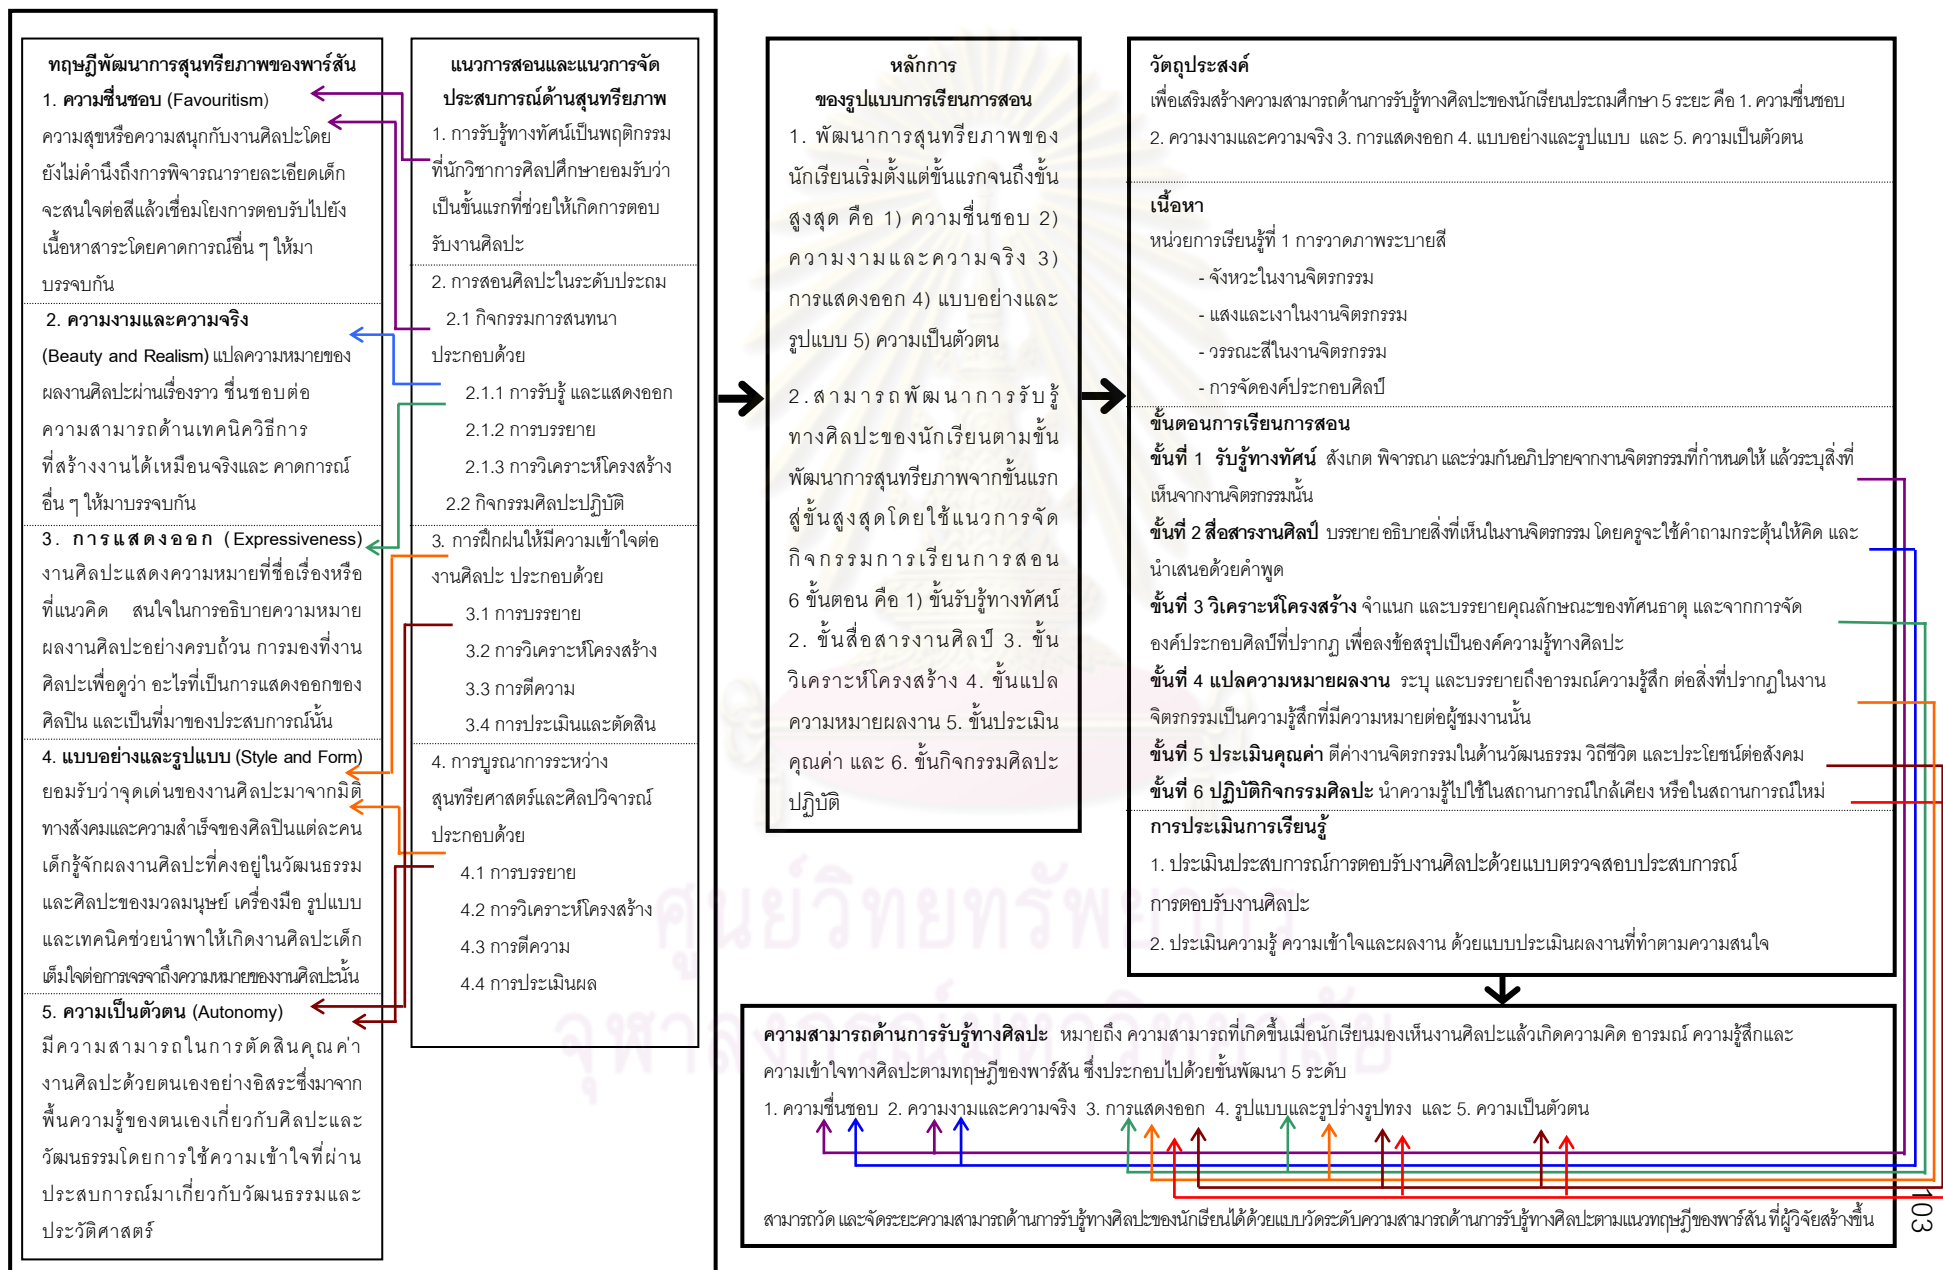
ทฤษฎีพัฒนาการสุนทรียภาพของพาร์สัน

1. ความชื่นชอบ (Favouritism) ความสุขหรือความสนุกกับงานศิลปะโดยยังไม่คำนึงถึงการพิจารณารายละเอียดเด็กจะสนใจต่อสีแล้วเชื่อมโยงการตอบรับไปยังเนื้อหาสาระโดยคาดการณ์อื่น ๆ ให้มาบรรจบกัน

2. ความงามและความจริง (Beauty and Realism) แปลความหมายของผลงานศิลปะผ่านเรื่องราว ชื่นชอบต่อความสามารถด้านเทคนิควิธีการที่สร้างงานได้เหมือนจริงและ คาดการณ์อื่น ๆ ให้มาบรรจบกัน

3. การแสดงออก (Expressiveness) งานศิลปะแสดงความหมายที่ชื่อเรื่องหรือที่แนวคิด สนใจในการอธิบายความหมายผลงานศิลปะอย่างครบถ้วน การมองที่งานศิลปะเพื่อดูว่า อะไรที่เป็นการแสดงออกของศิลปิน และเป็นที่มาของประสบการณ์นั้น

4. แบบอย่างและรูปแบบ (Style and Form) ยอมรับว่าจุดเด่นของงานศิลปะมาจากมิติทางสังคมและความสำเร็จของศิลปินแต่ละคน เด็กรู้จักผลงานศิลปะที่คงอยู่ในวัฒนธรรมและศิลปะของมวลมนุษย์ เครื่องมือ รูปแบบและเทคนิคช่วยนำพาให้เกิดงานศิลปะเด็กเต็มใจต่อการเจรจาถึงความหมายของงานศิลปะนั้น

5. ความเป็นตัวตน (Autonomy) มีความสามารถในการตัดสินคุณค่างานศิลปะด้วยตนเองอย่างอิสระซึ่งมาจากพื้นความรู้ของตนเองเกี่ยวกับศิลปะและวัฒนธรรมโดยการใช้ความเข้าใจที่ผ่านประสบการณ์มาเกี่ยวกับวัฒนธรรมและประวัติศาสตร์

แนวการสอนและแนวการจัดประสบการณ์ด้านสุนทรียภาพ

1. การรับรู้ทางทัศน์เป็นพฤติกรรมที่นักวิชาการศิลปศึกษายอมรับว่าเป็นขั้นแรกที่ช่วยให้เกิดการตอบรับงานศิลปะ

2. การสอนศิลปะในระดับประถม
2.1 กิจกรรมการสนทนาประกอบด้วย
2.1.1 การรับรู้ และแสดงออก
2.1.2 การบรรยาย
2.1.3 การวิเคราะห์โครงสร้าง
2.2 กิจกรรมศิลปะปฏิบัติ

3. การฝึกฝนให้มีความเข้าใจต่องานศิลปะ ประกอบด้วย
3.1 การบรรยาย
3.2 การวิเคราะห์โครงสร้าง
3.3 การตีความ
3.4 การประเมินและตัดสิน

4. การบูรณาการระหว่างสุนทรียศาสตร์และศิลปวิจารณ์ประกอบด้วย
4.1 การบรรยาย
4.2 การวิเคราะห์โครงสร้าง
4.3 การตีความ
4.4 การประเมินผล

หลักการ
ของรูปแบบการเรียนการสอน

1. พัฒนาการสุนทรียภาพของนักเรียนเริ่มตั้งแต่ขั้นแรกจนถึงขั้นสูงสุด คือ 1) ความชื่นชอบ 2) ความงามและความจริง 3) การแสดงออก 4) แบบอย่างและรูปแบบ 5) ความเป็นตัวตน

2. สามารถพัฒนาการรับรู้ทางศิลปะของนักเรียนตามขั้นพัฒนาการสุนทรียภาพจากขั้นแรกสู่ขั้นสูงสุดโดยใช้แนวการจัดกิจกรรมการเรียนการสอน 6 ขั้นตอน คือ 1) ขั้นรับรู้ทางทัศน์ 2. ขั้นสื่อสารงานศิลป์ 3. ขั้นวิเคราะห์โครงสร้าง 4. ขั้นแปลความหมายผลงาน 5. ขั้นประเมินคุณค่า และ 6. ขั้นกิจกรรมศิลปะปฏิบัติ

วัตถุประสงค์
เพื่อเสริมสร้างความสามารถด้านการรับรู้ทางศิลปะของนักเรียนประถมศึกษา 5 ระยะ คือ 1. ความชื่นชอบ 2. ความงามและความจริง 3. การแสดงออก 4. แบบอย่างและรูปแบบ และ 5. ความเป็นตัวตน

เนื้อหา
หน่วยการเรียนรู้ที่ 1 การวาดภาพระบายสี
- จังหวะในงานจิตรกรรม
- แสงและเงาในงานจิตรกรรม
- วรรณะสีในงานจิตรกรรม
- การจัดองค์ประกอบศิลป์

ขั้นตอนการเรียนการสอน
ขั้นที่ 1 รับรู้ทางทัศน์ สังเกต พิจารณา และร่วมกันอภิปรายจากงานจิตรกรรมที่กำหนดให้ แล้วระบุสิ่งที่เห็นจากงานจิตรกรรมนั้น
ขั้นที่ 2 สื่อสารงานศิลป์ บรรยาย อธิบายสิ่งที่เห็นในงานจิตรกรรม โดยครูจะใช้คำถามกระตุ้นให้คิด และนำเสนอด้วยคำพูด
ขั้นที่ 3 วิเคราะห์โครงสร้าง จำแนก และบรรยายคุณลักษณะของทัศนธาตุ และจากการจัดองค์ประกอบศิลป์ที่ปรากฏ เพื่อลงข้อสรุปเป็นองค์ความรู้ทางศิลปะ
ขั้นที่ 4 แปลความหมายผลงาน ระบุ และบรรยายถึงอารมณ์ความรู้สึก ต่อสิ่งที่ปรากฏในงานจิตรกรรมเป็นความรู้สึกที่มีความหมายต่อผู้ชมงานนั้น
ขั้นที่ 5 ประเมินคุณค่า ตีค่างานจิตรกรรมในด้านวัฒนธรรม วิถีชีวิต และประโยชน์ต่อสังคม
ขั้นที่ 6 ปฏิบัติกิจกรรมศิลปะ นำความรู้ไปใช้ในสถานการณ์ใกล้เคียง หรือในสถานการณ์ใหม่

การประเมินการเรียนรู้
1. ประเมินประสบการณ์การตอบรับงานศิลปะด้วยแบบตรวจสอบประสบการณ์การตอบรับงานศิลปะ
2. ประเมินความรู้ ความเข้าใจและผลงาน ด้วยแบบประเมินผลงานที่ทำตามความสนใจ

ความสามารถด้านการรับรู้ทางศิลปะ หมายถึง ความสามารถที่เกิดขึ้นเมื่อนักเรียนมองเห็นงานศิลปะแล้วเกิดความคิด อารมณ์ ความรู้สึกและความเข้าใจทางศิลปะตามทฤษฎีของพาร์สัน ซึ่งประกอบไปด้วยขั้นพัฒนา 5 ระดับ
1. ความชื่นชอบ 2. ความงามและความจริง 3. การแสดงออก 4. รูปแบบและรูปร่างรูปทรง และ 5. ความเป็นตัวตน

สามารถวัด และจัดระยะความสามารถด้านการรับรู้ทางศิลปะของนักเรียนได้ด้วยแบบวัดระดับความสามารถด้านการรับรู้ทางศิลปะตามแนวทฤษฎีของพาร์สัน ที่ผู้วิจัยสร้างขึ้น

103